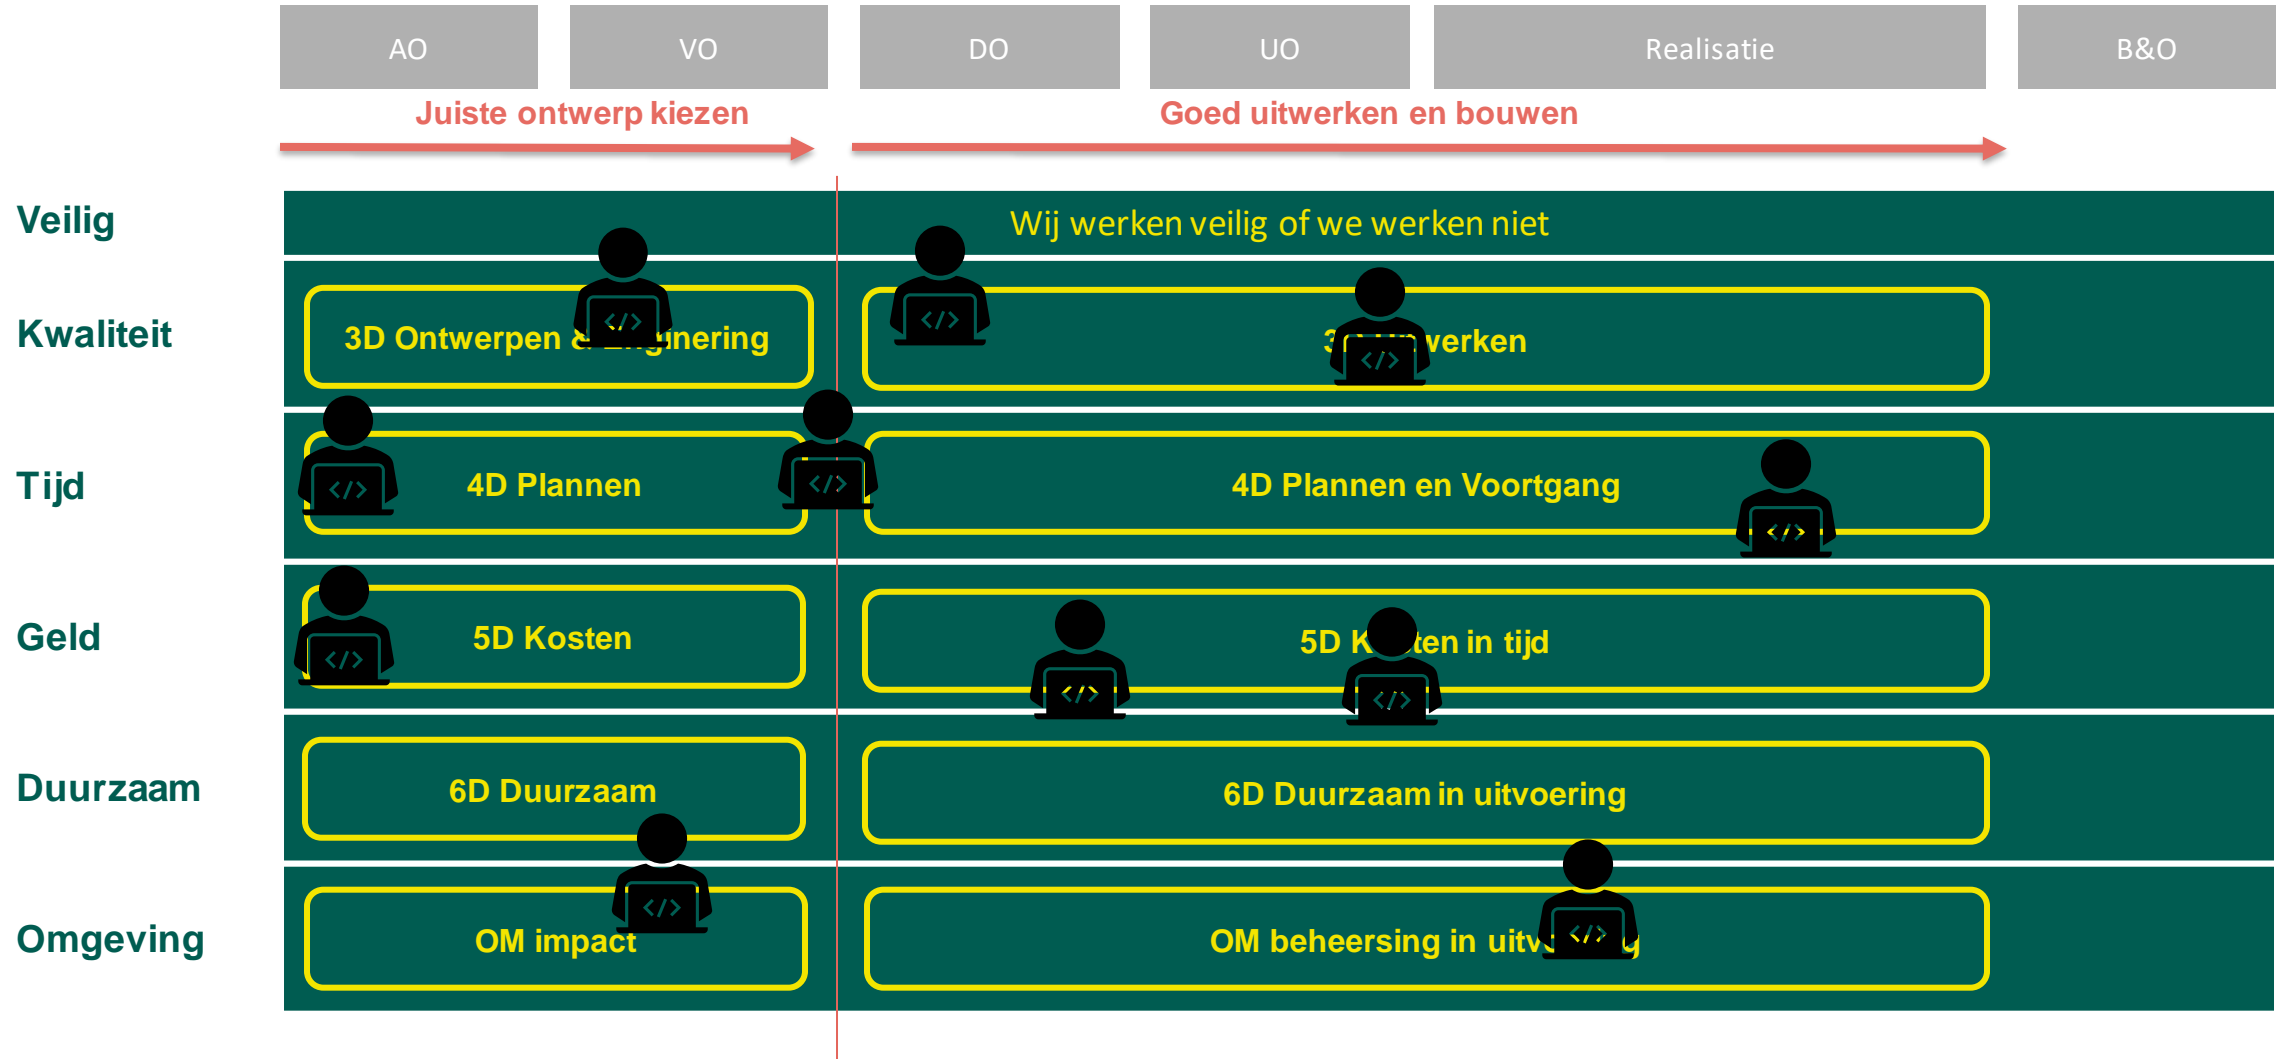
AO | VO | DO | UO | Realisatie | B&O

Juiste ontwerp kiezen

Goed uitwerken en bouwen

Veilig

Wij werken veilig of we werken niet

Kwaliteit

3D Ontwerpen & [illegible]nering

3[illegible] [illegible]werken

Tijd

4D Plannen

4D Plannen en Voortgang

Geld

5D Kosten

5D K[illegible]ten in tijd

Duurzaam

6D Duurzaam

6D Duurzaam in uitvoering

Omgeving

OM impact

OM beheersing in uitv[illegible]g